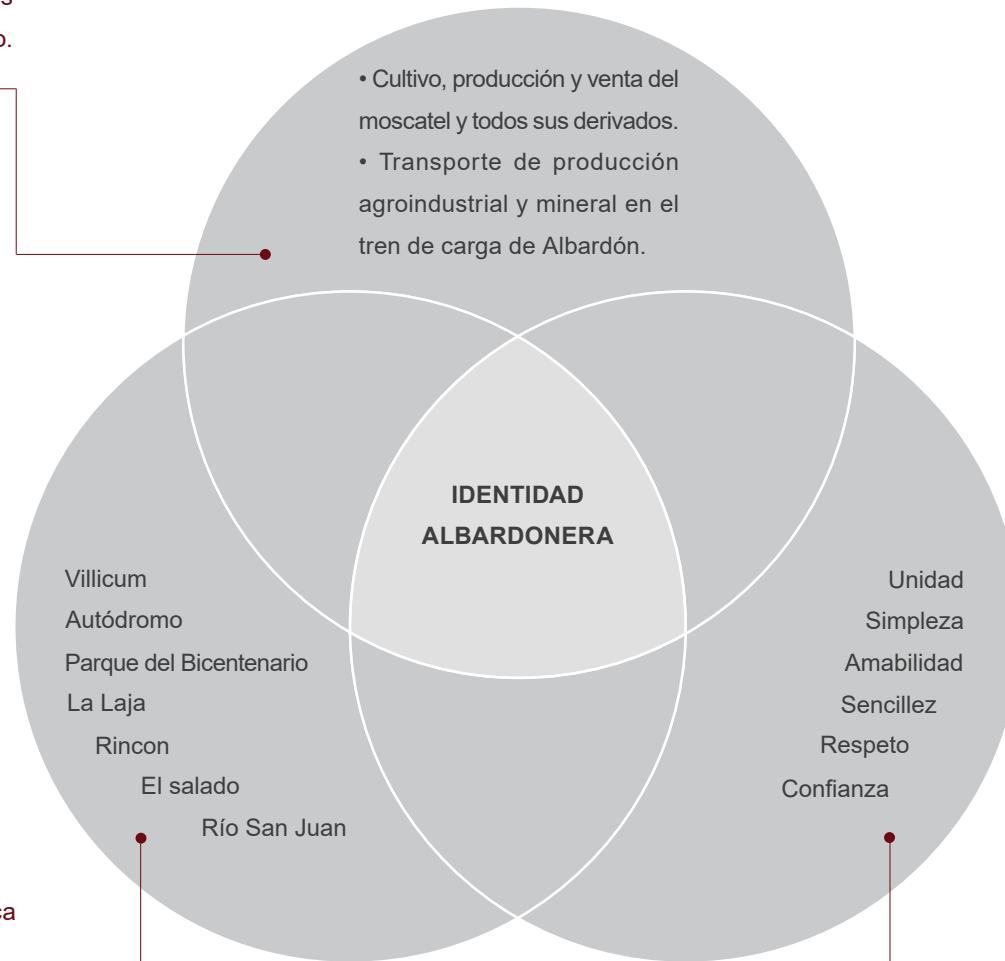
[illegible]s
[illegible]o.

• Cultivo, producción y venta del moscatel y todos sus derivados.
• Transporte de producción agroindustrial y mineral en el tren de carga de Albardón.

IDENTIDAD ALBARDONERA

Villicum
Autódromo
Parque del Bicentenario
La Laja
Rincon
El salado
Río San Juan

Unidad
Simpleza
Amabilidad
Sencillez
Respeto
Confianza

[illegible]sa